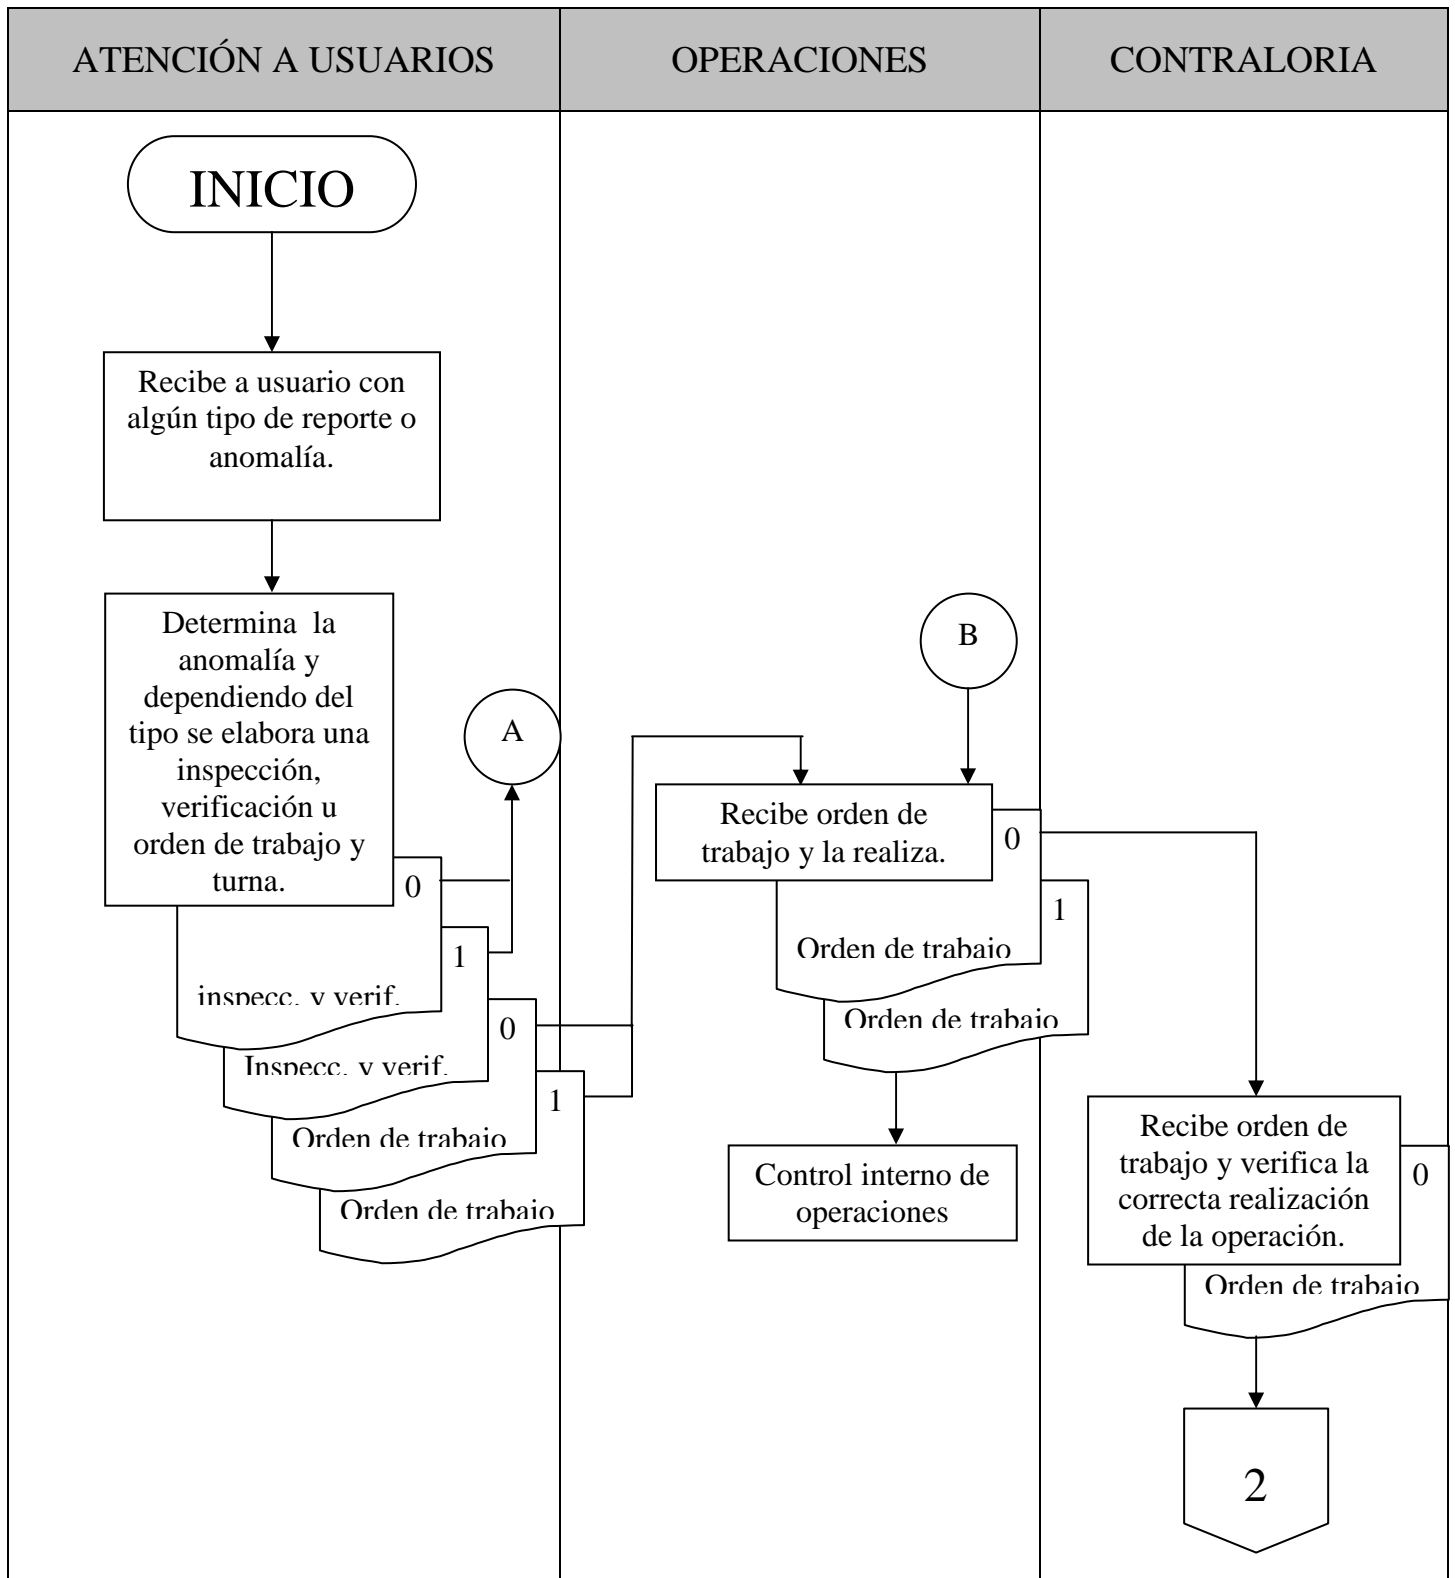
| ATENCIÓN A USUARIOS | OPERACIONES | CONTRALORIA |
|---|---|---|

INICIO

Recibe a usuario con algún tipo de reporte o anomalía.

Determina la anomalía y dependiendo del tipo se elabora una inspección, verificación u orden de trabajo y turna.

0

inspecc. y verif.

1

A

Inspecc. y verif.

0

Orden de trabajo

1

Orden de trabajo

B

Recibe orden de trabajo y la realiza.

0

Orden de trabajo

1

Orden de trabajo

Control interno de operaciones

Recibe orden de trabajo y verifica la correcta realización de la operación.

0

Orden de trabajo

2